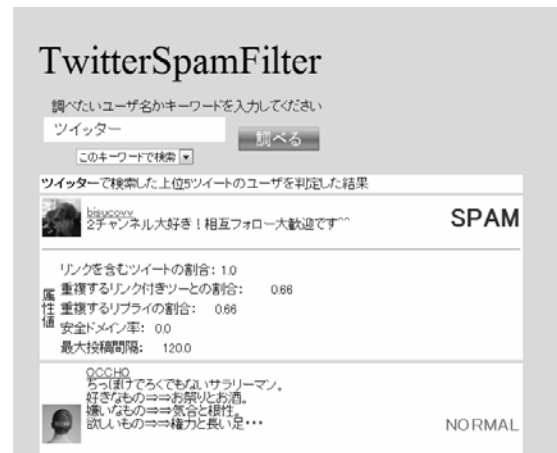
TwitterSpamFilter

調べたいユーザ名かキーワードを入力してください

ツイッター

調べる

このキーワードで検索

ツイッターで検索した上位5ツイートのユーザを判定した結果

bisucovy
2チャンネル大好き！相互フォロー大歓迎です^^

SPAM

属性値

リンクを含むツイートの割合: 1.0
重複するリンク付きツーとの割合: 0.66
重複するリプライの割合: 0.66
安全ドメイン率: 0.0
最大投稿間隔: 120.0

OCCHO
ちっぽけでろくでもないサラリーマン。
好きなもの⇒⇒お祭りとお酒。
嫌いなもの⇒⇒気合と根性。
欲しいもの⇒⇒権力と長い足･･･

NORMAL